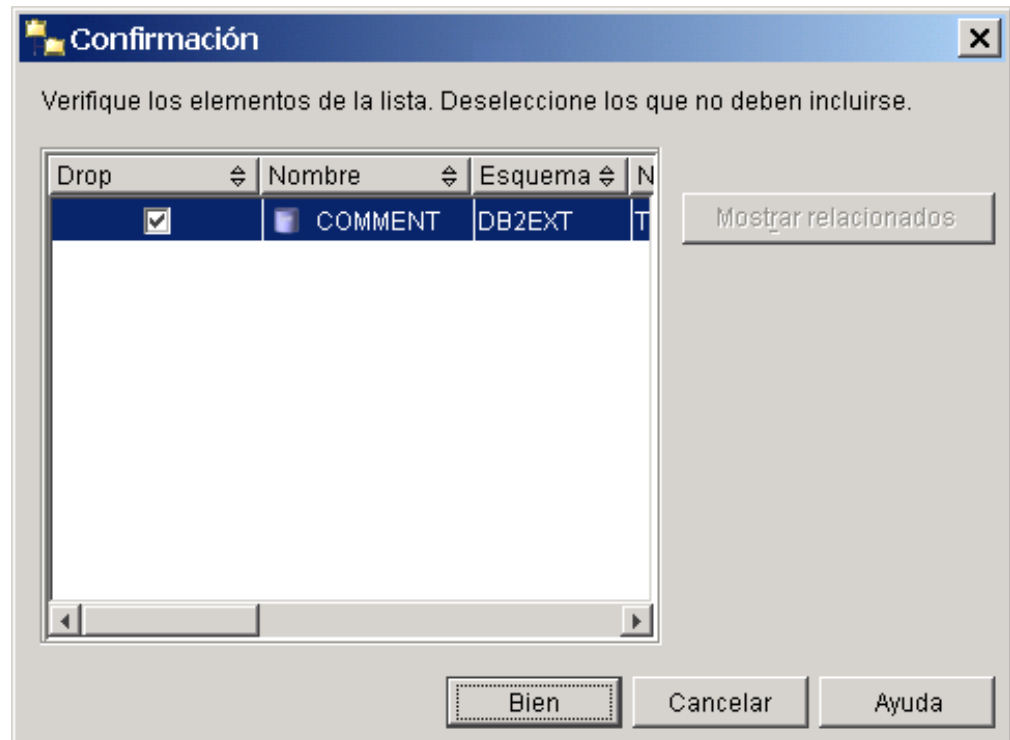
Confirmación

Verifique los elementos de la lista. Deseleccione los que no deben incluirse.

| Drop | Nombre | Esquema | N |
|---|---|---|---|
| ☑ | COMMENT | DB2EXT | T |

Mostrar relacionados

Bien
Cancelar
Ayuda